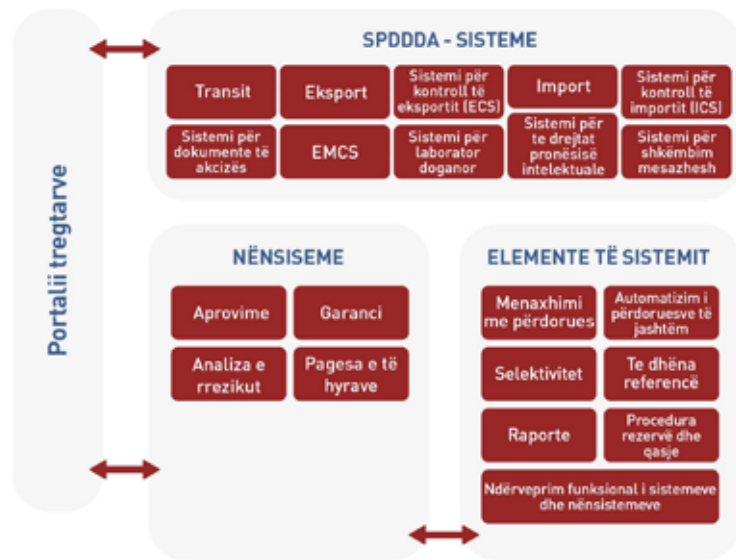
Portalii tregtarve

SPDDDA - SISTEME

Transit
Eksport
Sistemi për kontroll të eksportit (ECS)
Import
Sistemi për kontroll të importit (ICS)
Sistemi për dokumente të akcizës
EMCS
Sistemi për laborator doganor
Sistemi për te drejtat pronësisë intelektuale
Sistemi për shkëmbim mesazhesh

NËNSISEME

Aprovime
Garanci
Analiza e rrezikut
Pagesa e të hyrave

ELEMENTE TË SISTEMIT

Menaxhimi me përdorues
Automatizim i përdoruesve të jashtëm
Selektivitet
Te dhëna referencë
Raporte
Procedura rezervë dhe qasje
Ndërveprim funksional i sistemeve dhe nënsistemeve